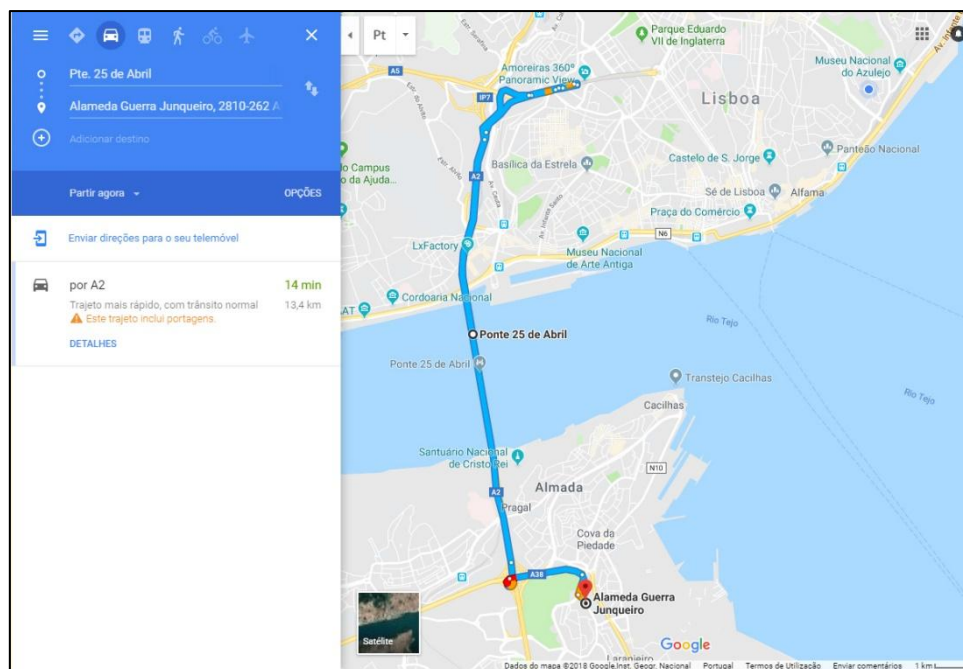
Pte. 25 de Abril

Alameda Guerra Junqueiro, 2810-262 A

Adicionar destino

Partir agora

OPÇÕES

Enviar direções para o seu telemóvel

por A2

14 min

Trajeto mais rápido, com trânsito normal

13,4 km

Este trajeto inclui portagens.

DETALHES

Pt

Parque Eduardo VII de Inglaterra

Amoreiras 360° Panoramic View

Museu Nacional do Azulejo

Lisboa

A5

IP7

Panteão Nacional

Basílica da Estrela

Castelo de S. Jorge

Campus da Ajuda...

A2

Sé de Lisboa

Alfama

Praça do Comércio

N6

LxFactory

Museu Nacional de Arte Antiga

Cordoaria Nacional

Rio Tejo

Ponte 25 de Abril

Ponte 25 de Abril

Transtejo Cacilhas

Rio Tejo

Cacilhas

Santuário Nacional de Cristo Rei

N10

A2

Almada

Pragal

Cova da Piedade

A38

Alameda Guerra Junqueiro

Satélite

Google

Laranjeiro

Dados do mapa ©2018 Google,Inst. Geogr. Nacional Portugal Termos de Utilização Enviar comentários 1 km